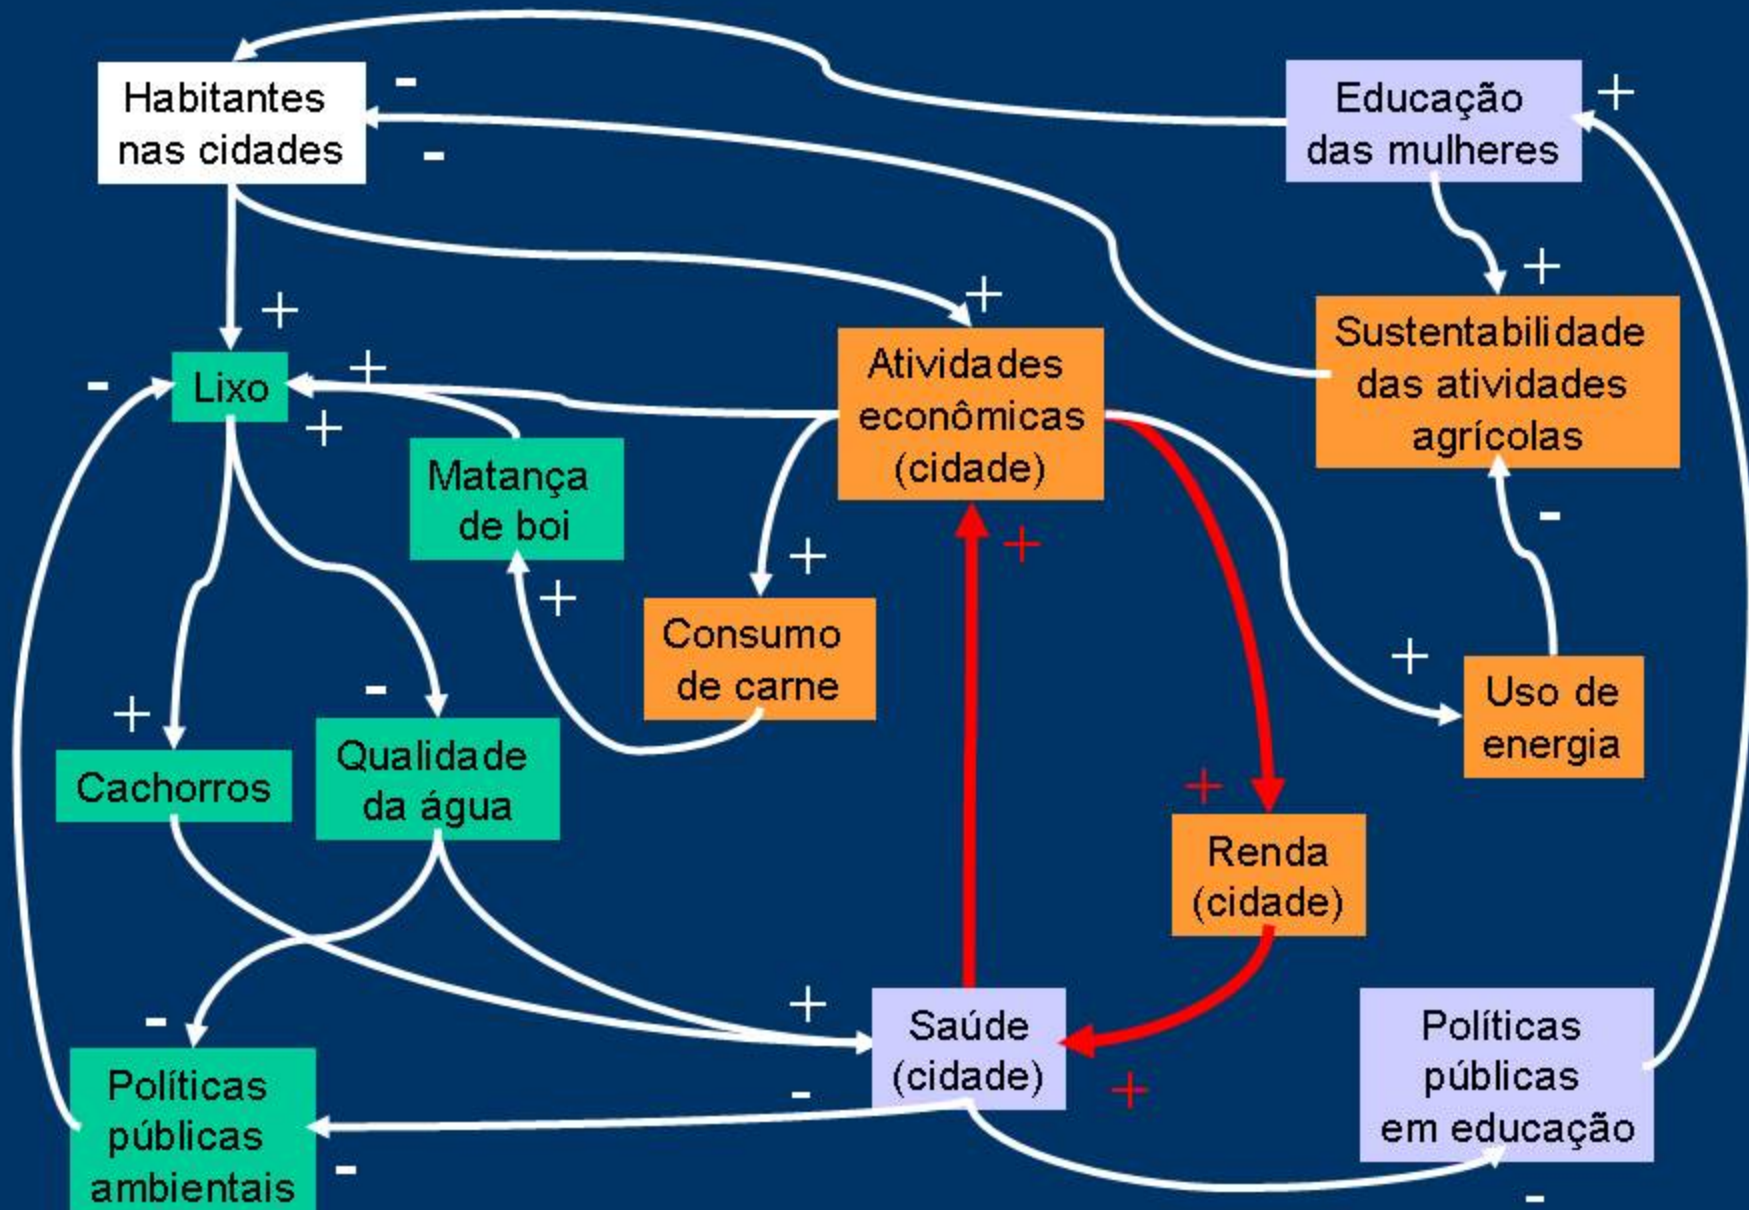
Habitantes nas cidades

-

-

Educação das mulheres

+

+

Sustentabilidade das atividades agrícolas

+

Lixo

+

+

-

+

Atividades econômicas (cidade)

Matança de boi

+

+

+

Consumo de carne

-

+

Uso de energia

+

-

Cachorros

Qualidade da água

+

Renda (cidade)

-

+

Saúde (cidade)

+

Políticas públicas em educação

Políticas públicas ambientais

-

-

-